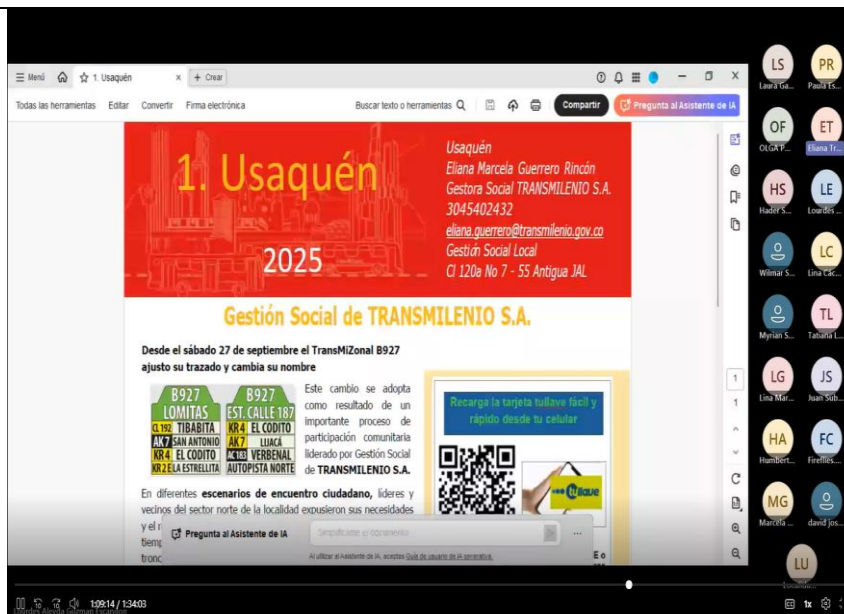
☰ Menú ☆ 1. Usaquén × + Crear

Todas las herramientas Editar Convertir Firma electrónica Buscar texto o herramientas Compartir Pregunta al Asistente de IA

1. Usaquén

2025

Usaquén
Eliana Marcela Guerrero Rincón
Gestora Social TRANSMILENIO S.A.
3045402432
eliana.guerrero@transmilenio.gov.co
Gestión Social Local
Cl 120a No 7 - 55 Antigua JAL

Gestión Social de TRANSMILENIO S.A.

Desde el sábado 27 de septiembre el TransMiZonal B927 ajusto su trazado y cambia su nombre

| B927 | B927 |
|---|---|
| LOMITAS | EST. CALLE 187 |
| CL 192 TIBABITA | KR 4 EL CODITO |
| AK 7 SAN ANTONIO | AK 7 LIJACÁ |
| KR 4 EL CODITO | AC 183 VERBENAL |
| KR 2 E LA ESTRELLITA | AUTOPISTA NORTE |

Este cambio se adopta como resultado de un importante proceso de participación comunitaria liderado por Gestión Social de TRANSMILENIO S.A.

Recarga la tarjeta tullave fácil y rápido desde tu celular

tullave

En diferentes escenarios de encuentro ciudadano, líderes y vecinos del sector norte de la localidad expusieron sus necesidades y el r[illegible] tiemp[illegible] tronc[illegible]

Pregunta al Asistente de IA Simplificar el contenido

Al utilizar el Asistente de IA, aceptas Guía de usuario de IA generativa.

E o

LS Laura Ga...
PR Paula Es...
OF OLGA P...
ET Eliana Tr...
HS Hader S...
LE Lourdes ...
Wilmar S...
LC Lina Các...
Myrian S...
TL Tatiana L...
LG Lina Mar...
JS Juan Sub...
HA Humbert...
FC Fireflies...
MG Marcela ...
david jos...
LU

1:09:14 / 1:34:03
1x